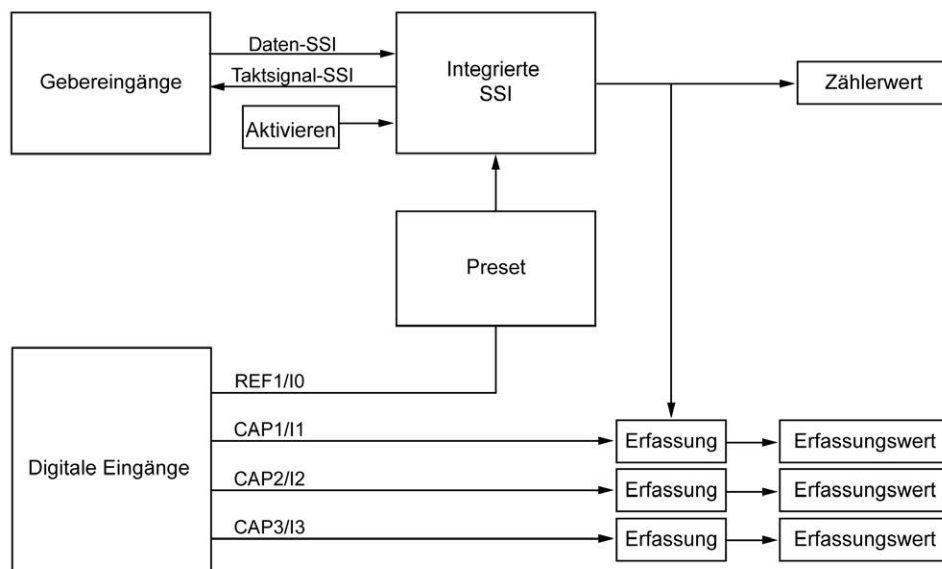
Gebereingänge
Daten-SSI
Taktsignal-SSI
Aktivieren
Integrierte SSI
Zählerwert
Preset
Digitale Eingänge
REF1/I0
CAP1/I1
CAP2/I2
CAP3/I3
Erfassung
Erfassungswert
Erfassung
Erfassungswert
Erfassung
Erfassungswert